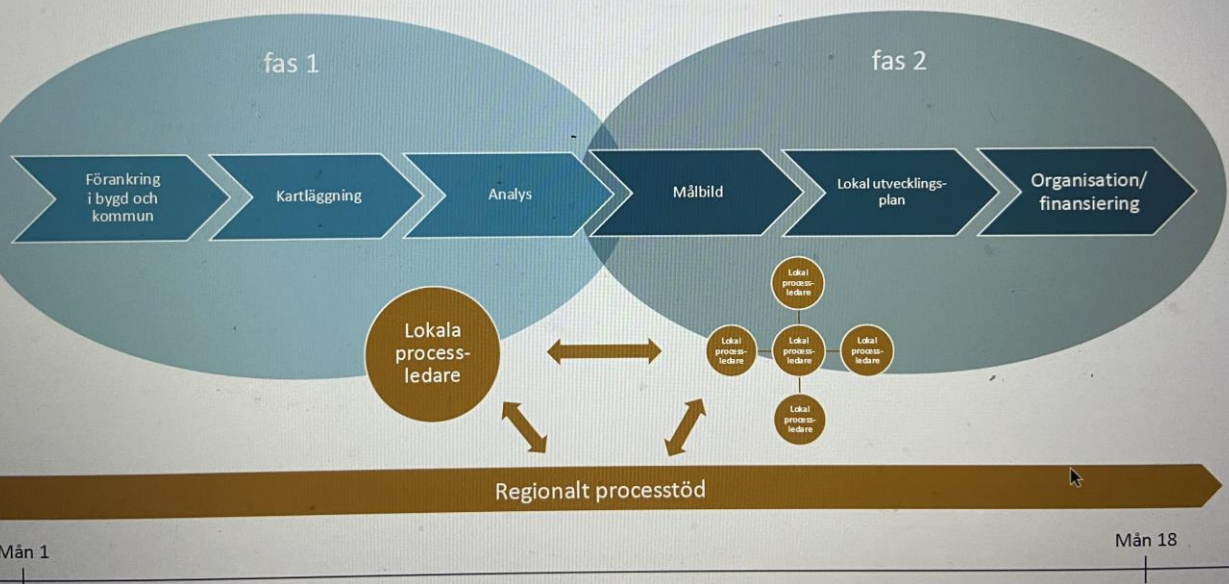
fas 1

fas 2

Förankring i bygd och kommun

Kartläggning

Analys

Målbild

Lokal utvecklingsplan

Organisation/ finansiering

Lokala processledare

Lokal processledare

Lokal processledare

Lokal processledare

Lokal processledare

Lokal processledare

Regionalt processtöd

Mån 1

Mån 18